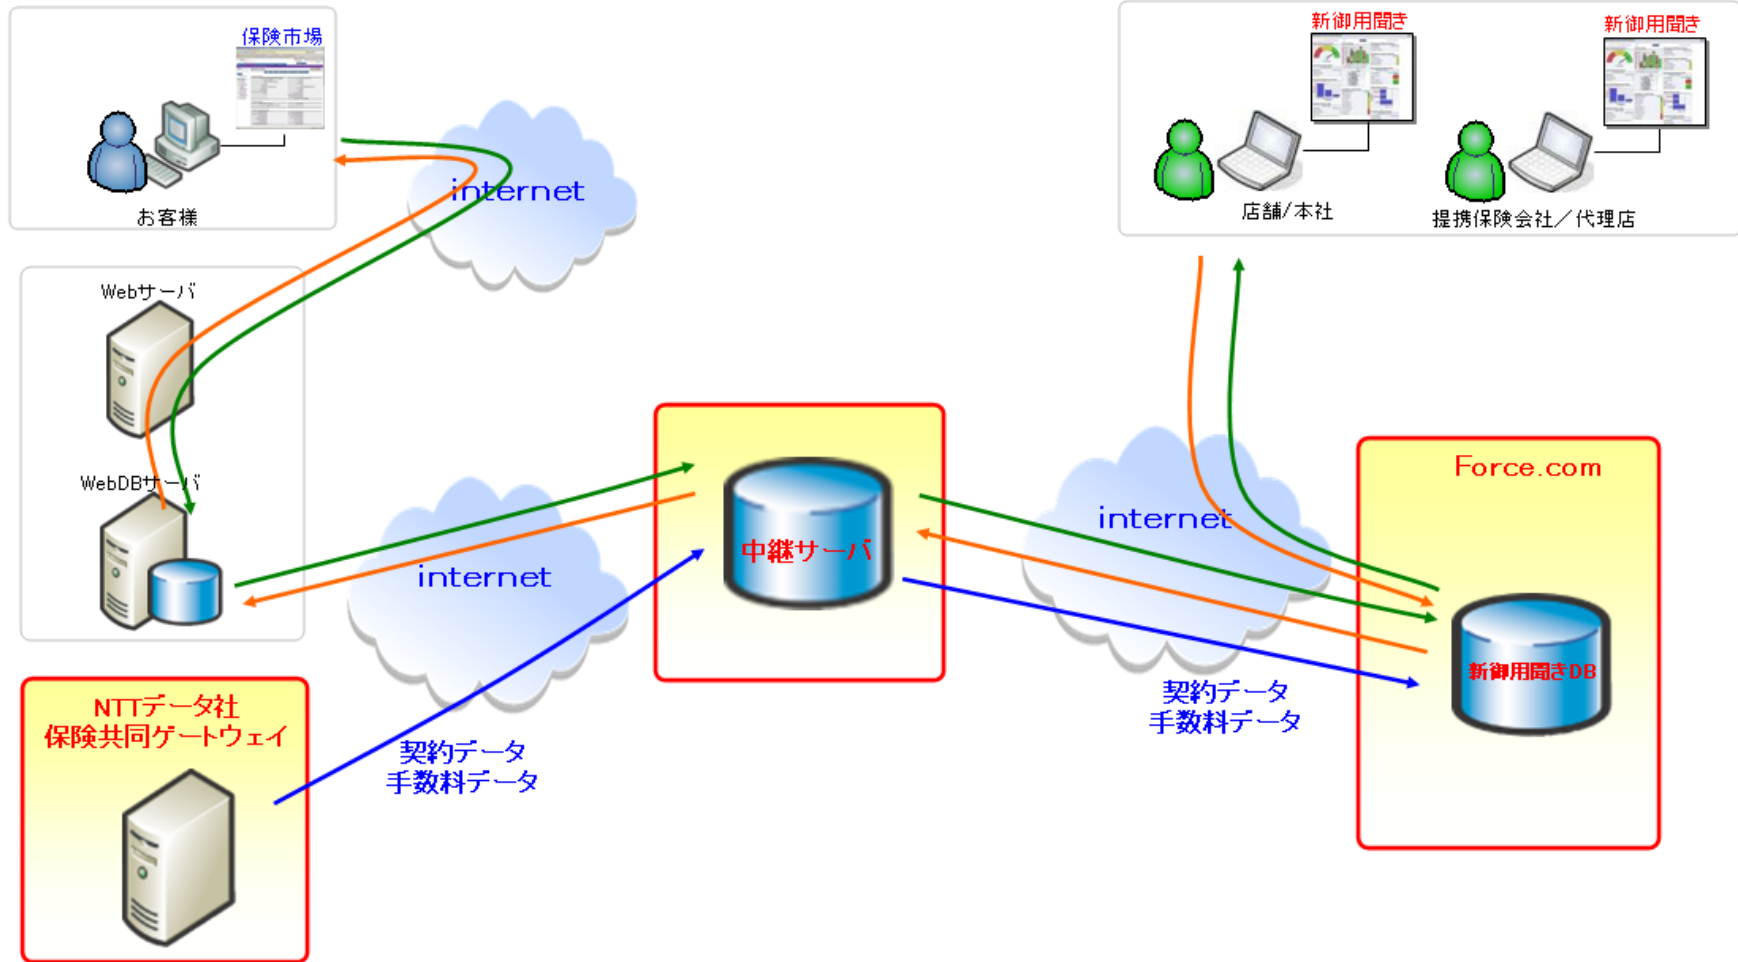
保険市場

お客様

internet

新御用聞き

新御用聞き

店舗/本社

提携保険会社／代理店

Webサーバ

WebDBサーバ

internet

中継サーバ

internet

Force.com

新御用聞きDB

NTTデータ社
保険共同ゲートウェイ

契約データ
手数料データ

契約データ
手数料データ